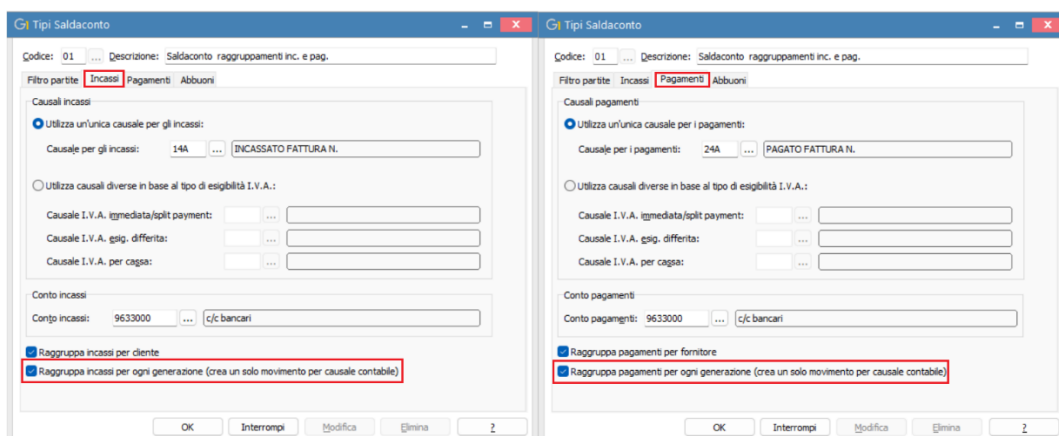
Tipi Saldaconto

Codice: 01 ... Descrizione: Saldaconto raggruppamenti inc. e pag.

Filtro partite | Incassi | Pagamenti | Abbuoni

Causali incassi

Utilizza un'unica causale per gli incassi:

Causale per gli incassi: 14A ... INCASSATO FATTURA N.

Utilizza causali diverse in base al tipo di esigibilità I.V.A.:

Causale I.V.A. immediata/split payment: ...

Causale I.V.A. esig. differita: ...

Causale I.V.A. per cassa: ...

Conto incassi

Conto incassi: 9633000 ... c/c bancari

Raggruppa incassi per cliente

Raggruppa incassi per ogni generazione (crea un solo movimento per causale contabile)

OK | Interrompi | Modifica | Elimina | ?

Tipi Saldaconto

Codice: 01 ... Descrizione: Saldaconto raggruppamenti inc. e pag.

Filtro partite | Incassi | Pagamenti | Abbuoni

Causali pagamenti

Utilizza un'unica causale per i pagamenti:

Causale per i pagamenti: 24A ... PAGATO FATTURA N.

Utilizza causali diverse in base al tipo di esigibilità I.V.A.:

Causale I.V.A. immediata/split payment: ...

Causale I.V.A. esig. differita: ...

Causale I.V.A. per cassa: ...

Conto pagamenti

Conto pagamenti: 9633000 ... c/c bancari

Raggruppa pagamenti per fornitore

Raggruppa pagamenti per ogni generazione (crea un solo movimento per causale contabile)

OK | Interrompi | Modifica | Elimina | ?